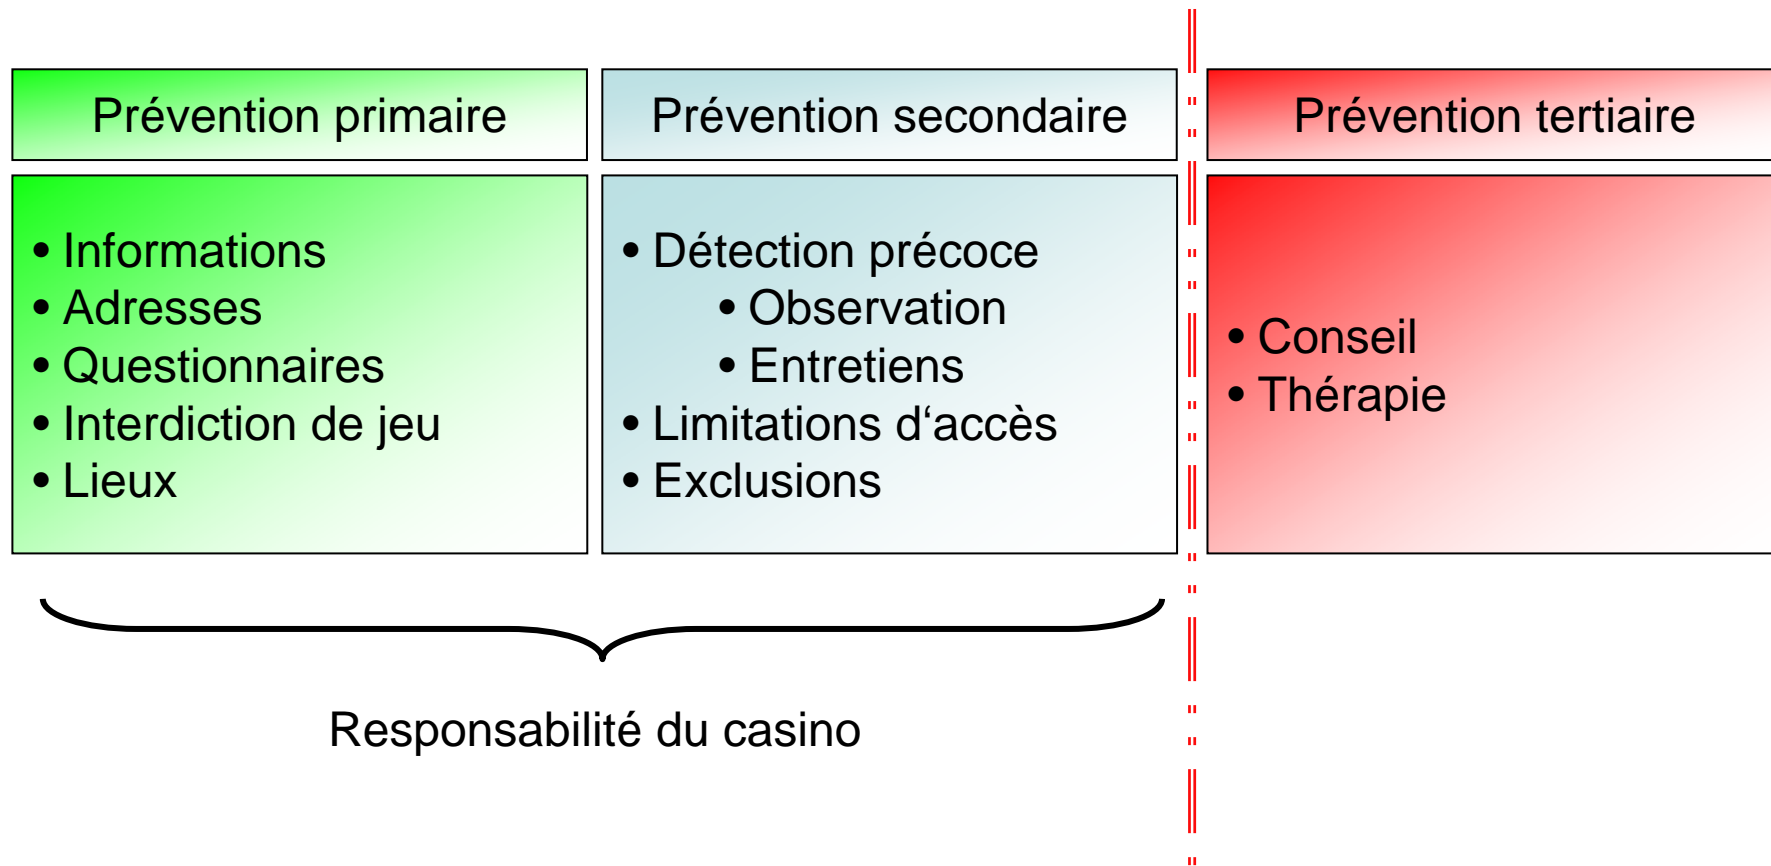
Prévention primaire

• Informations
• Adresses
• Questionnaires
• Interdiction de jeu
• Lieux

Prévention secondaire

• Détection précoce
• Observation
• Entretiens
• Limitations d‘accès
• Exclusions

Prévention tertiaire

• Conseil
• Thérapie

Responsabilité du casino